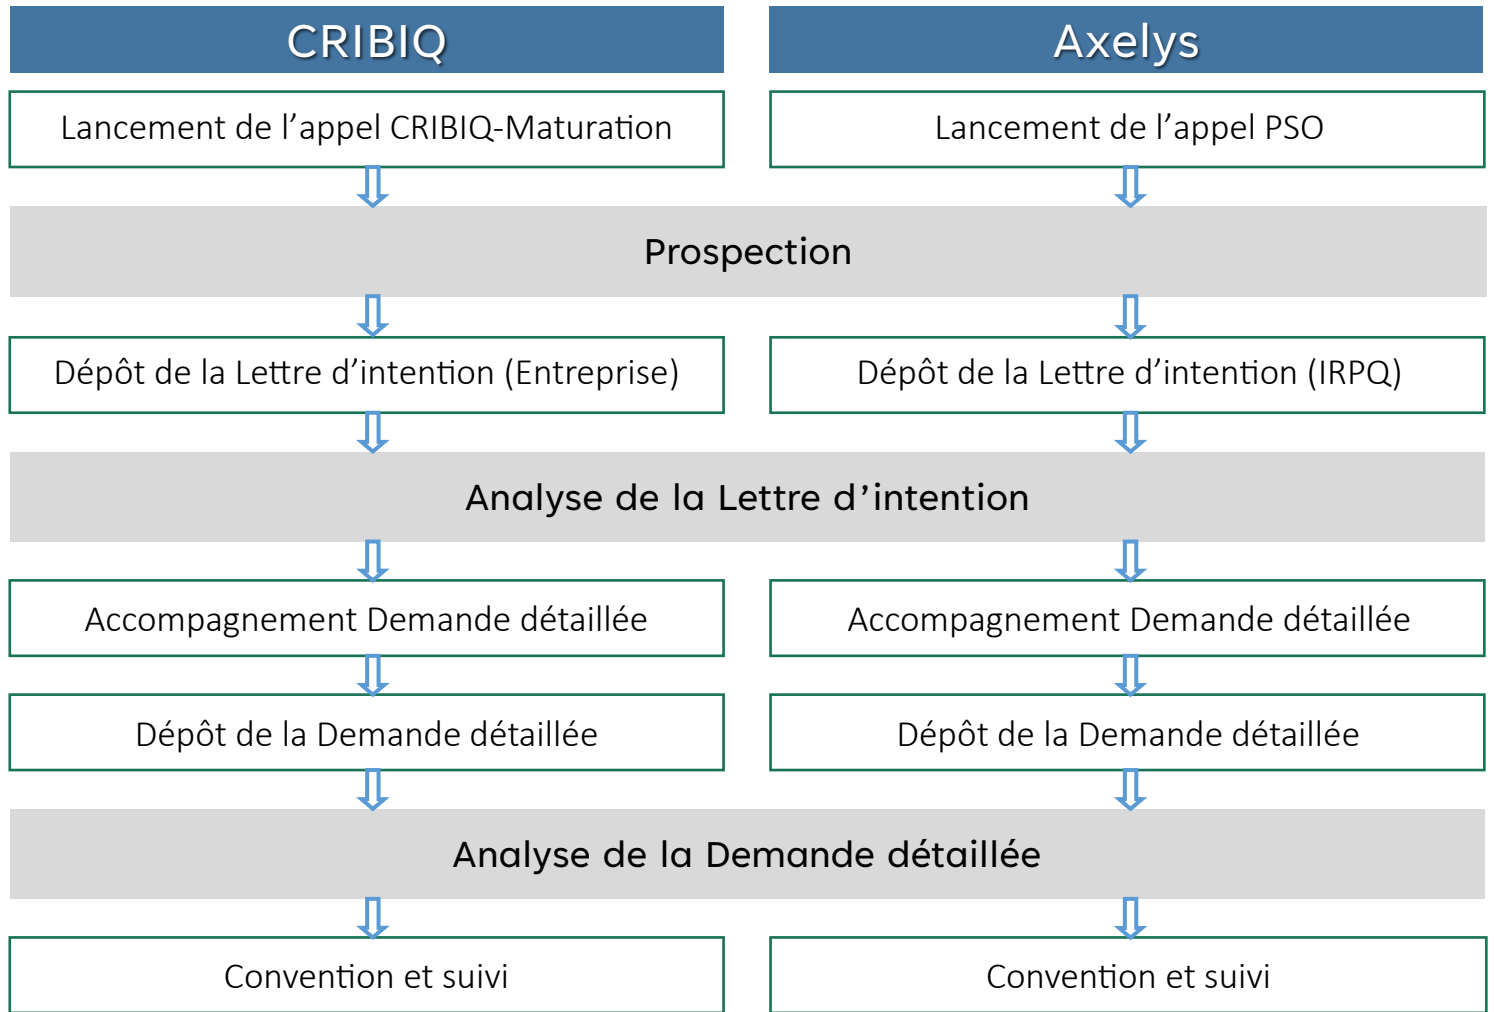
CRIBIQ

Axelys

Lancement de l’appel CRIBIQ-Maturation

Lancement de l’appel PSO

Prospection

Dépôt de la Lettre d’intention (Entreprise)

Dépôt de la Lettre d’intention (IRPQ)

Analyse de la Lettre d’intention

Accompagnement Demande détaillée

Accompagnement Demande détaillée

Dépôt de la Demande détaillée

Dépôt de la Demande détaillée

Analyse de la Demande détaillée

Convention et suivi

Convention et suivi